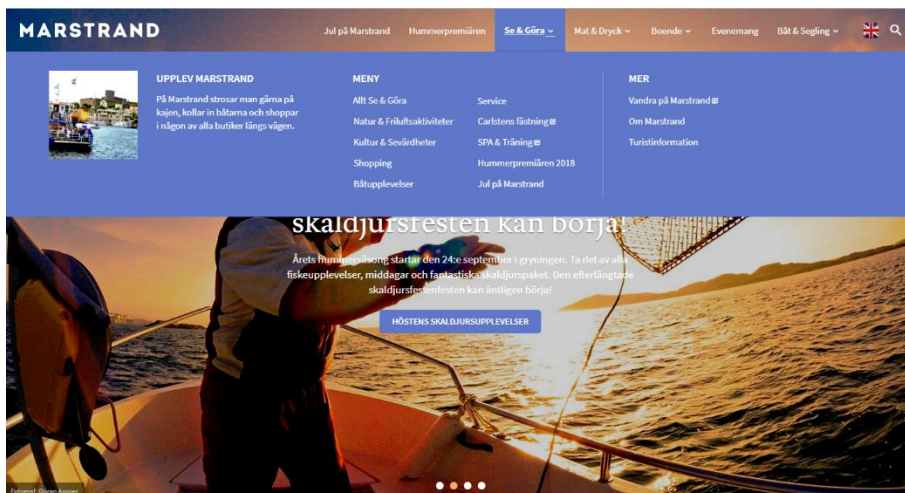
MARSTRAND

Jul på Marstrand Hummerpremiären Se & Göra Mat & Dryck Boende Evenemang Båt & Segling

UPPLEV MARSTRAND

På Marstrand strosar man gärna på kajen, kollar in båtarna och shoppar i någon av alla butiker längs vägen.

MENY

Allt Se & Göra
Natur & Friluftsaktiviteter
Kultur & Sevärdheter
Shopping
Båtupplevelser

Service
Carlstens fästning
SPA & Träning
Hummerpremiären 2018
Jul på Marstrand

MER

Vandra på Marstrand
Om Marstrand
Turistinformation

skaldjursfesten kan börja!

Årets hummersäsong startar den 24:e september i gryningen. Ta del av alla fiskeupplevelser, middagar och fantastiska skaldjurspaket. Den efterlängtade skaldjursfestenfesten kan äntligen börja!

HÖSTENS SKALDJURSUPPLEVELSER

Fotograf: Göran Assner